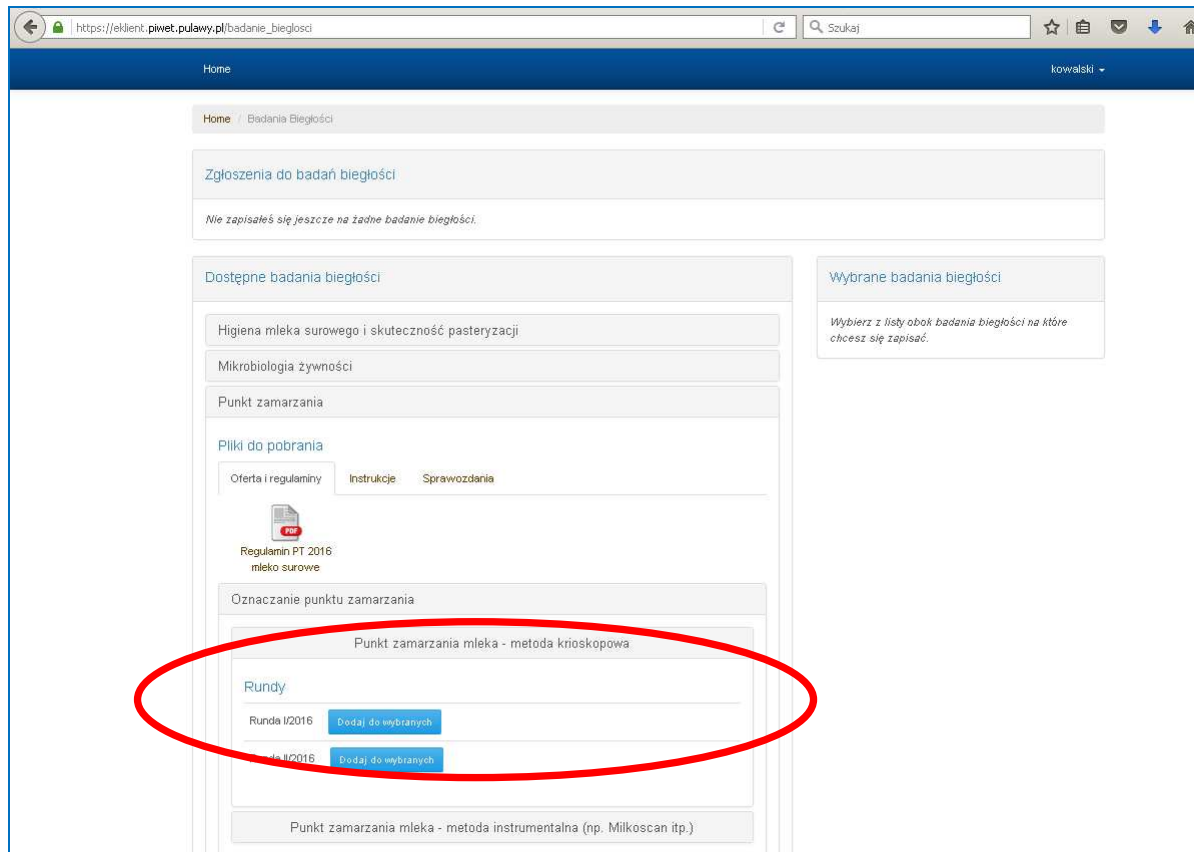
https://eklient.piwet.pulawy.pl/badanie_bieglosci

Szukaj

Home

kowalski

Home / Badania Biegłości

Zgłoszenia do badań biegłości

Nie zapisałeś się jeszcze na żadne badanie biegłości.

Dostępne badania biegłości

Higiena mleka surowego i skuteczność pasteryzacji

Mikrobiologia żywności

Punkt zamarzania

Pliki do pobrania

Oferta i regulaminy | Instrukcje | Sprawozdania

PDF

Regulamin PT 2016 mleko surowe

Oznaczanie punktu zamarzania

Punkt zamarzania mleka - metoda krioskopowa

Rundy

Runda I/2016 Dodaj do wybranych

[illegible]da II/2016 Dodaj do wybranych

Punkt zamarzania mleka - metoda instrumentalna (np. Milkoscan itp.)

Wybrane badania biegłości

Wybierz z listy obok badania biegłości na które chcesz się zapisać.